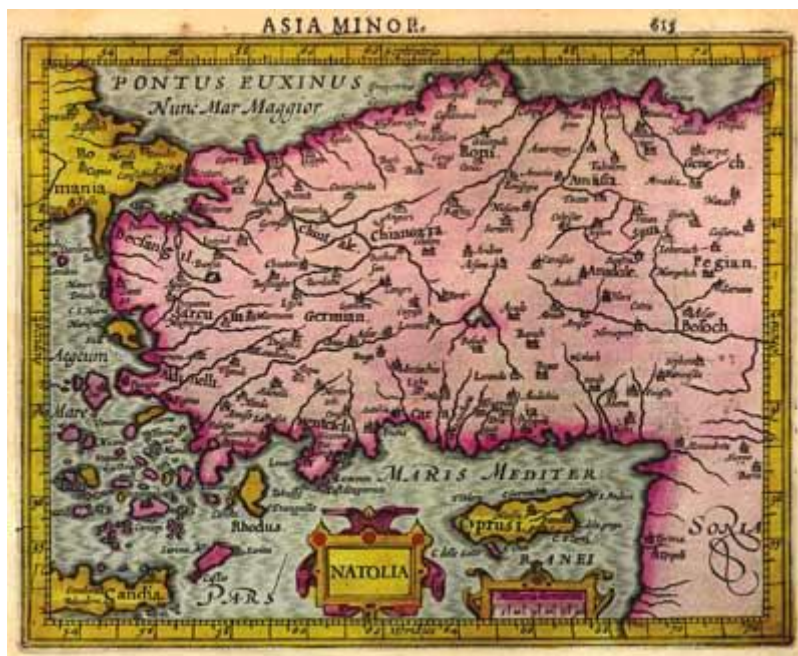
ASIA MINOR. 615

PONTUS EUXINUS
Nunc Mar Maggior

Ro
mania

Becsangil

Chiu

Chianagra

Amasia

Pegian.

Aladule

Bosoch

Sarcu

Germian

Aegeum

Mare

Mendesili

Caramania

MARIS MEDITER.

Rhodus

Cyprus

NATOLIA

PARS

SORIA

Candia

RANEI